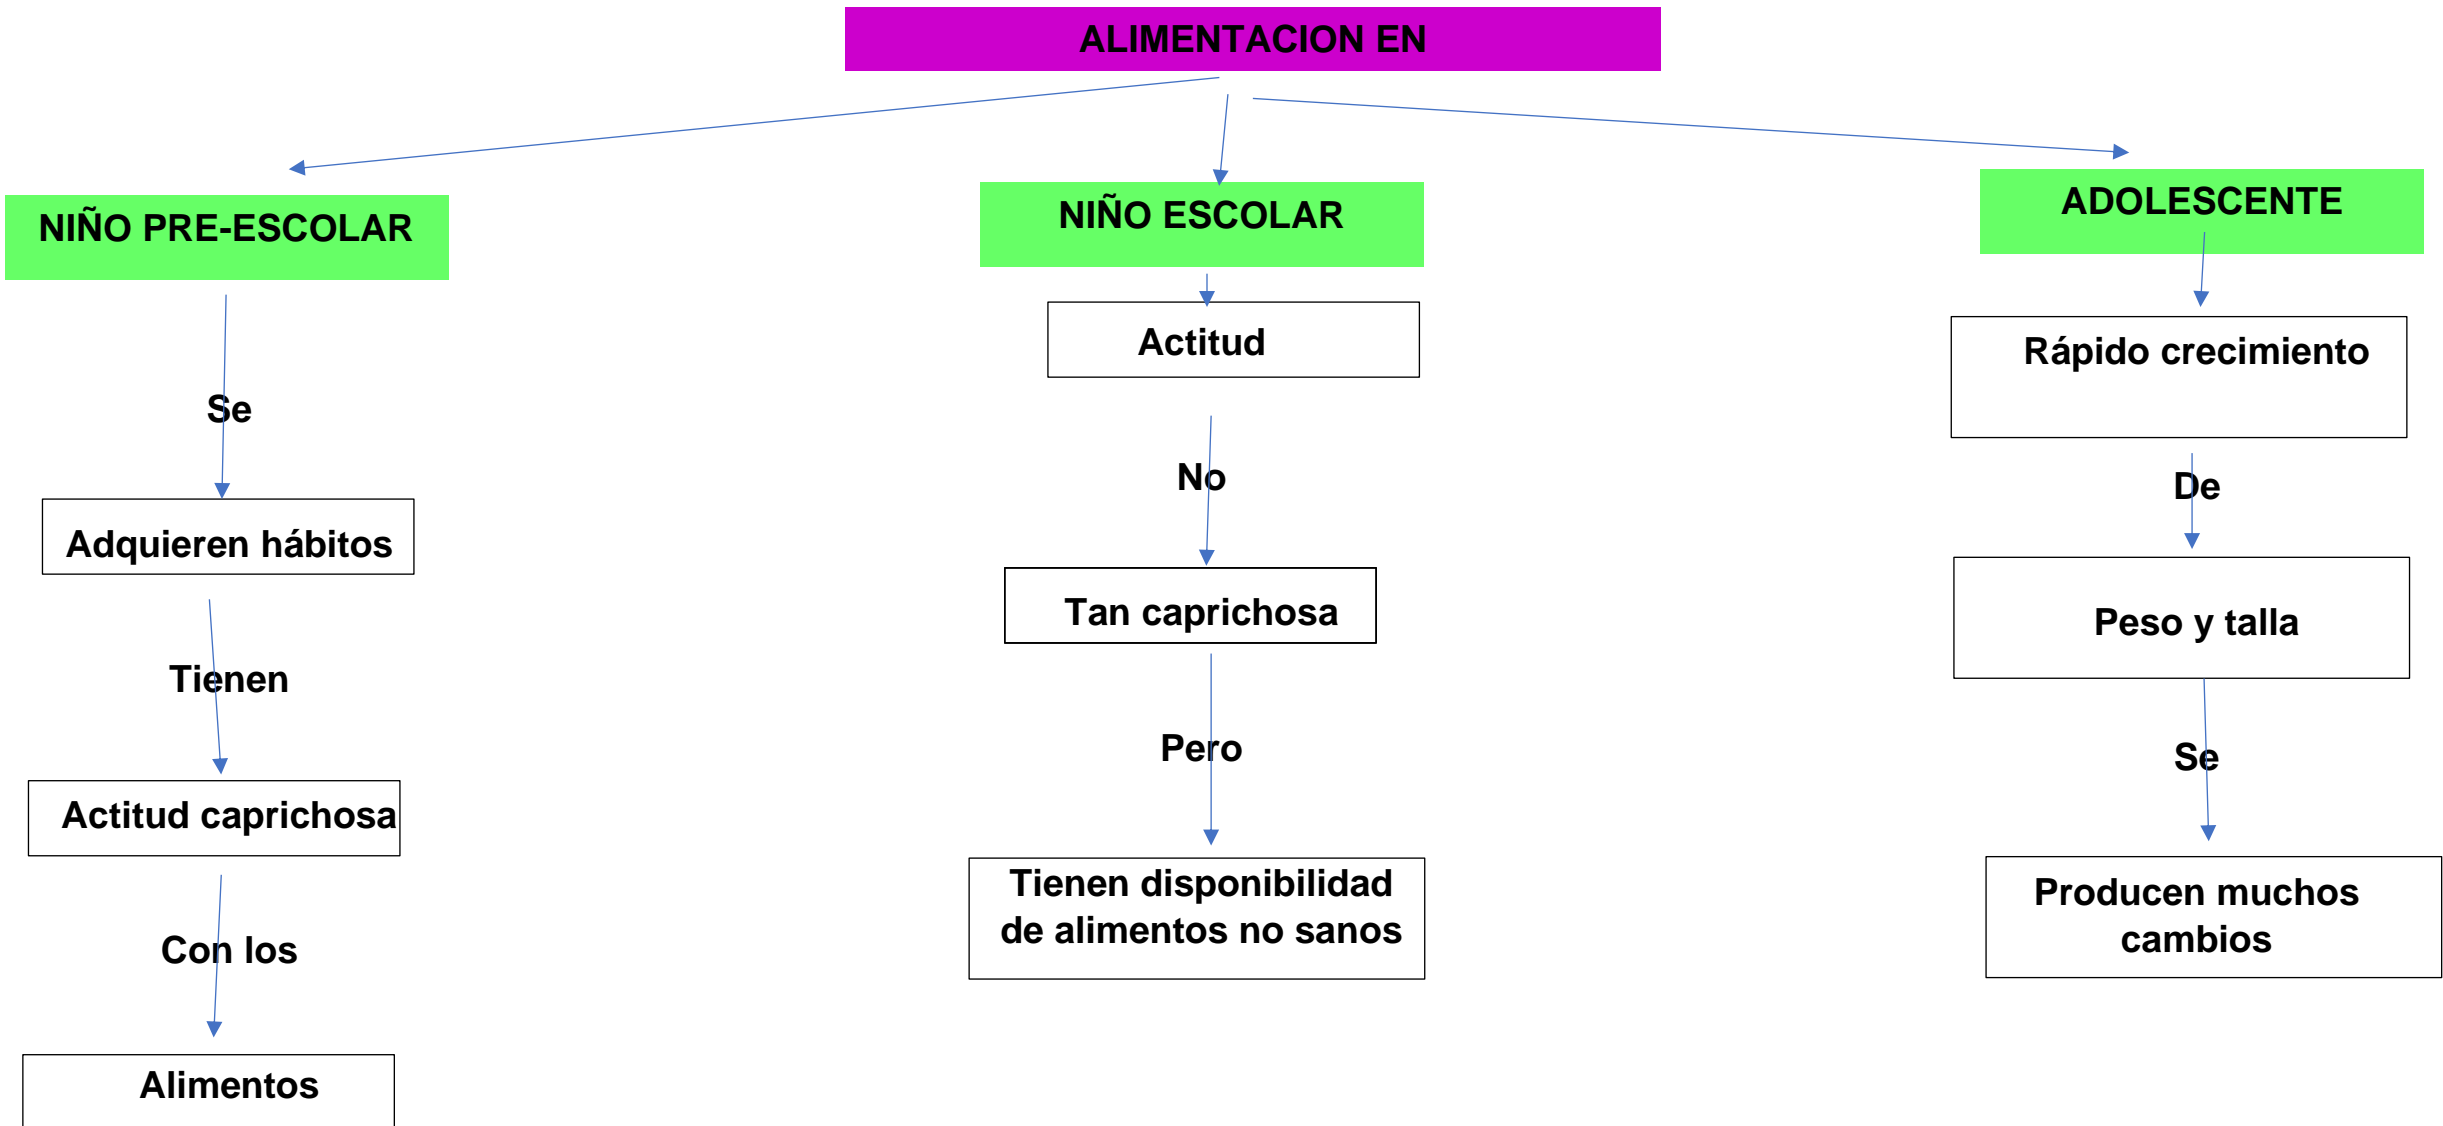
ALIMENTACION EN

NIÑO PRE-ESCOLAR

Se

Adquieren hábitos

Tienen

Actitud caprichosa

Con los

Alimentos

NIÑO ESCOLAR

Actitud

No

Tan caprichosa

Pero

Tienen disponibilidad de alimentos no sanos

ADOLESCENTE

Rápido crecimiento

De

Peso y talla

Se

Producen muchos cambios